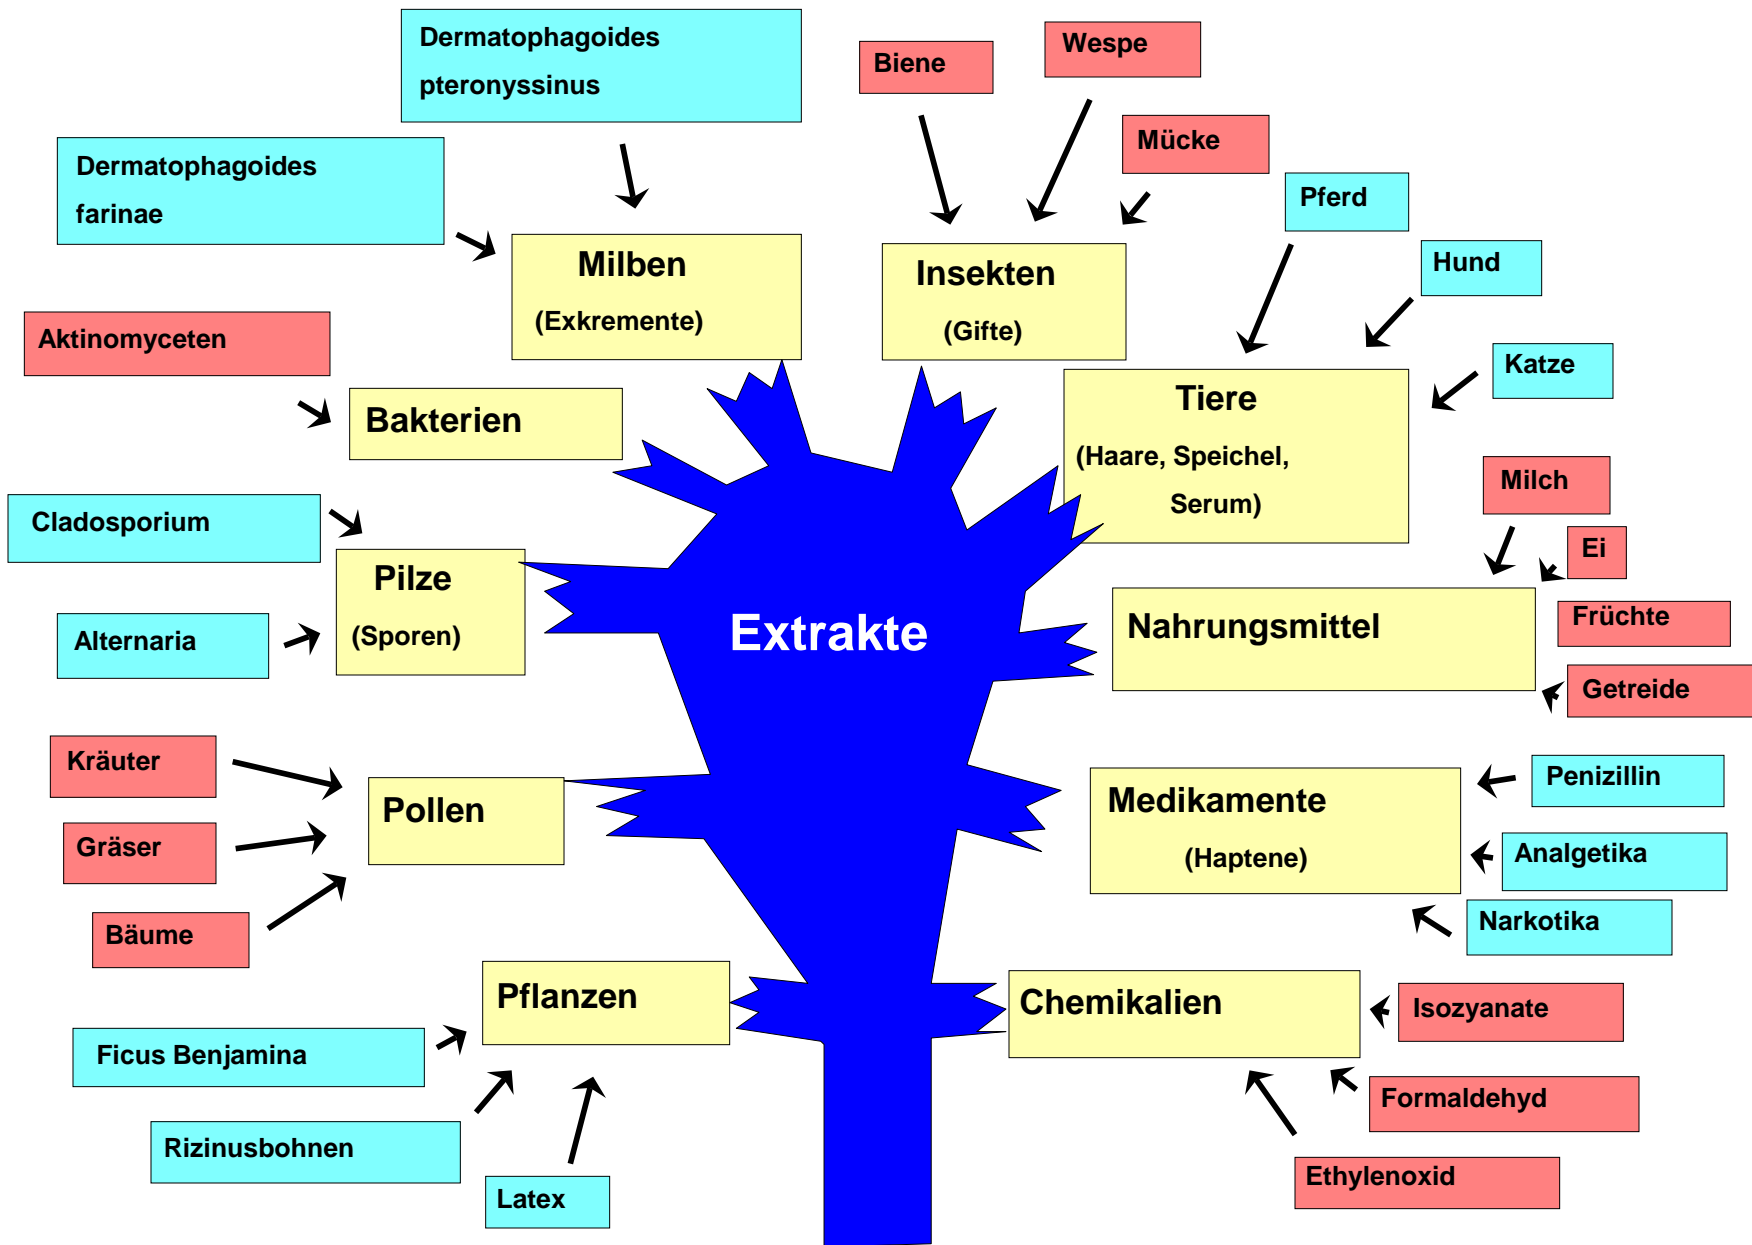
Dermatophagoides pteronyssinus

Dermatophagoides farinae

Milben

(Exkremente)

Biene

Wespe

Mücke

Insekten

(Gifte)

Pferd

Hund

Katze

Tiere

(Haare, Speichel, Serum)

Aktinomyceten

Bakterien

Cladosporium

Pilze

(Sporen)

Alternaria

Extrakte

Milch

Ei

Nahrungsmittel

Früchte

Getreide

Kräuter

Gräser

Bäume

Pollen

Medikamente

(Haptene)

Penizillin

Analgetika

Narkotika

Pflanzen

Ficus Benjamina

Rizinusbohnen

Latex

Chemikalien

Isozyanate

Formaldehyd

Ethylenoxid